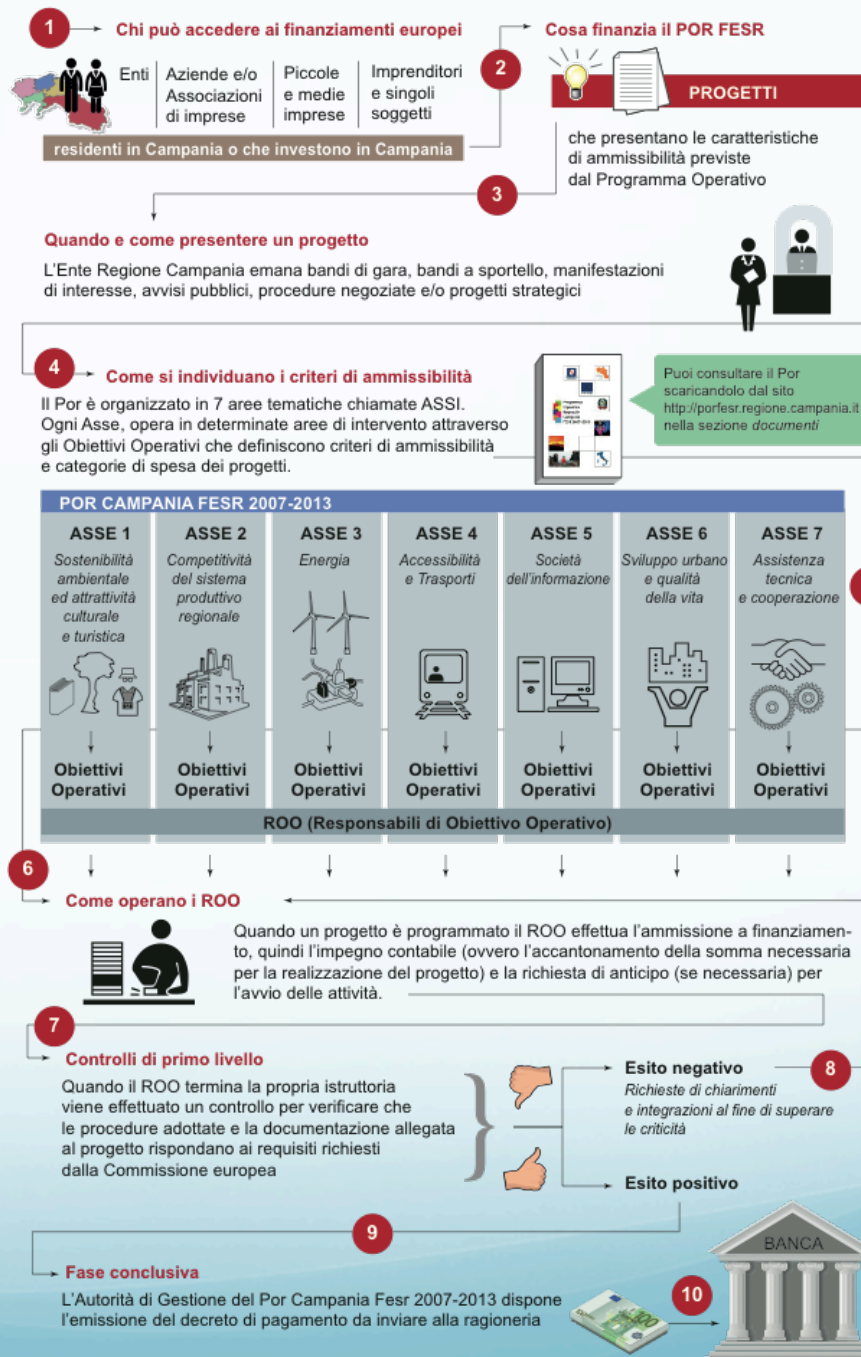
1 Chi può accedere ai finanziamenti europei

Enti | Aziende e/o Associazioni di imprese | Piccole e medie imprese | Imprenditori e singoli soggetti

residenti in Campania o che investono in Campania

2 Cosa finanzia il POR FESR

PROGETTI

che presentano le caratteristiche di ammissibilità previste dal Programma Operativo

3

Quando e come presentere un progetto

L'Ente Regione Campania emana bandi di gara, bandi a sportello, manifestazioni di interesse, avvisi pubblici, procedure negoziate e/o progetti strategici

4 Come si individuano i criteri di ammissibilità

Il Por è organizzato in 7 aree tematiche chiamate ASSI. Ogni Asse, opera in determinate aree di intervento attraverso gli Obiettivi Operativi che definiscono criteri di ammissibilità e categorie di spesa dei progetti.

Puoi consultare il Por scaricandolo dal sito http://porfesr.regione.campania.it nella sezione *documenti*

POR CAMPANIA FESR 2007-2013

| ASSE 1 | ASSE 2 | ASSE 3 | ASSE 4 | ASSE 5 | ASSE 6 | ASSE 7 |
|---|---|---|---|---|---|---|
| *Sostenibilità ambientale ed attrattività culturale e turistica* | *Competitività del sistema produttivo regionale* | *Energia* | *Accessibilità e Trasporti* | *Società dell'informazione* | *Sviluppo urbano e qualità della vita* | *Assistenza tecnica e cooperazione* |
| Obiettivi Operativi | Obiettivi Operativi | Obiettivi Operativi | Obiettivi Operativi | Obiettivi Operativi | Obiettivi Operativi | Obiettivi Operativi |

ROO (Responsabili di Obiettivo Operativo)

6 Come operano i ROO

Quando un progetto è programmato il ROO effettua l'ammissione a finanziamento, quindi l'impegno contabile (ovvero l'accantonamento della somma necessaria per la realizzazione del progetto) e la richiesta di anticipo (se necessaria) per l'avvio delle attività.

7 Controlli di primo livello

Quando il ROO termina la propria istruttoria viene effettuato un controllo per verificare che le procedure adottate e la documentazione allegata al progetto rispondano ai requisiti richiesti dalla Commissione europea

Esito negativo 8
*Richieste di chiarimenti e integrazioni al fine di superare le criticità*

Esito positivo

9

Fase conclusiva

L'Autorità di Gestione del Por Campania Fesr 2007-2013 dispone l'emissione del decreto di pagamento da inviare alla ragioneria

10

BANCA